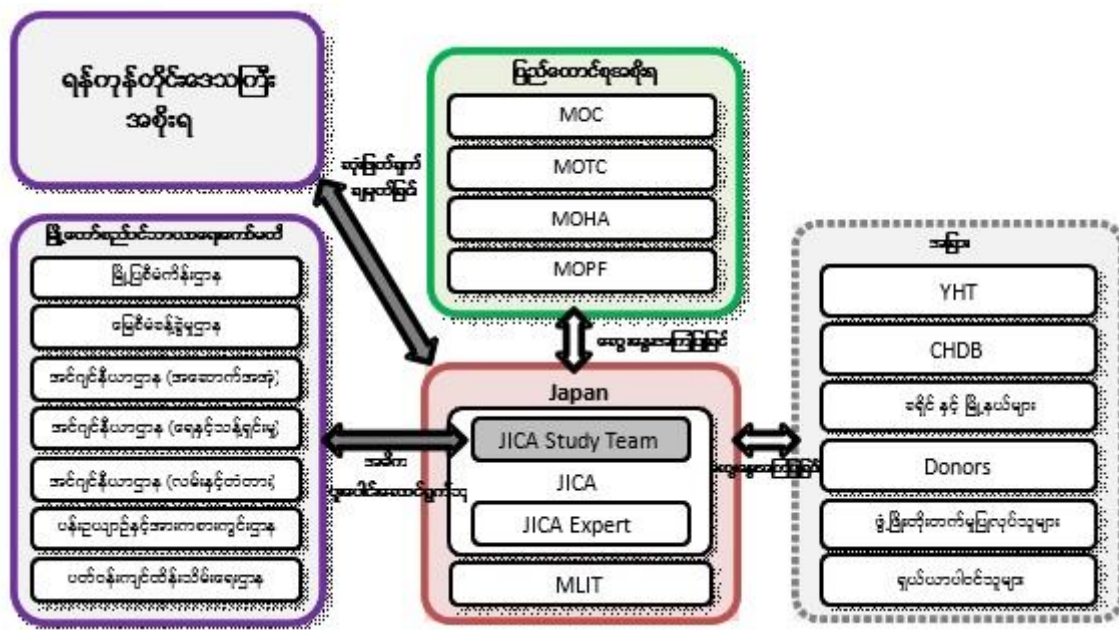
ရန်ကုန်တိုင်းဒေသကြီး အစိုးရ

ပြည်ထောင်စုအစိုးရ

MOC

MOTC

MOHA

MOPF

ဆုံးဖြတ်ချက် ချမှတ်ခြင်း

မြို့တော်စည်ပင်သာယာရေးကော်မတီ

မြို့ပြစီမံကိန်းဌာန

မြေစီမံခန့်ခွဲမှုဌာန

အင်ဂျင်နီယာဌာန (အဆောက်အအုံ)

အင်ဂျင်နီယာဌာန (ရေနှင့်သန့်ရှင်းမှု)

အင်ဂျင်နီယာဌာန (လမ်းနှင့်တံတား)

ပန်းဥယျာဉ်နှင့်အားကစားကွင်းဌာန

ပတ်ဝန်းကျင်ထိန်းသိမ်းရေးဌာန

ဆွေးနွေးတိုင်ပင်ခြင်း

Japan

JICA Study Team

JICA

JICA Expert

MLIT

အဓိက ပူးပေါင်းဆောင်ရွက်သူ

အခြား

YHT

CHDB

ဒေရိုင် နှင့် မြို့နယ်များ

Donors

ဖွံ့ဖြိုးတိုးတက်မှုဖြစ်လုပ်သူများ

ရှယ်ယာပါဝင်သူများ

ဆွေးနွေးတိုင်ပင်ခြင်း